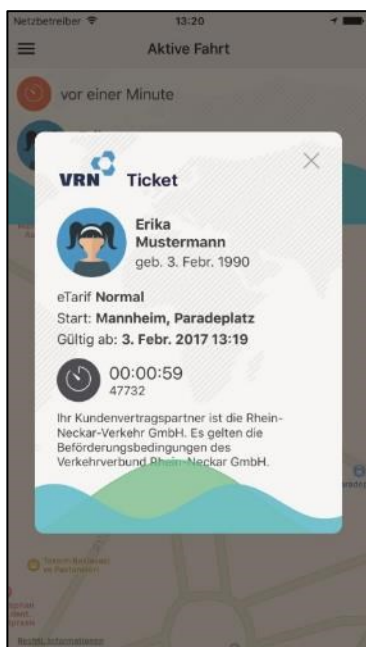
Netzbetreiber 13:20

Aktive Fahrt

vor einer Minute

VRN Ticket

Erika Mustermann
geb. 3. Febr. 1990

eTarif **Normal**
Start: **Mannheim, Paradeplatz**
Gültig ab: **3. Febr. 2017 13:19**

00:00:59
47732

Ihr Kundenvertragspartner ist die Rhein-Neckar-Verkehr GmbH. Es gelten die Beförderungsbedingungen des Verkehrverbund Rhein-Neckar GmbH.

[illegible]